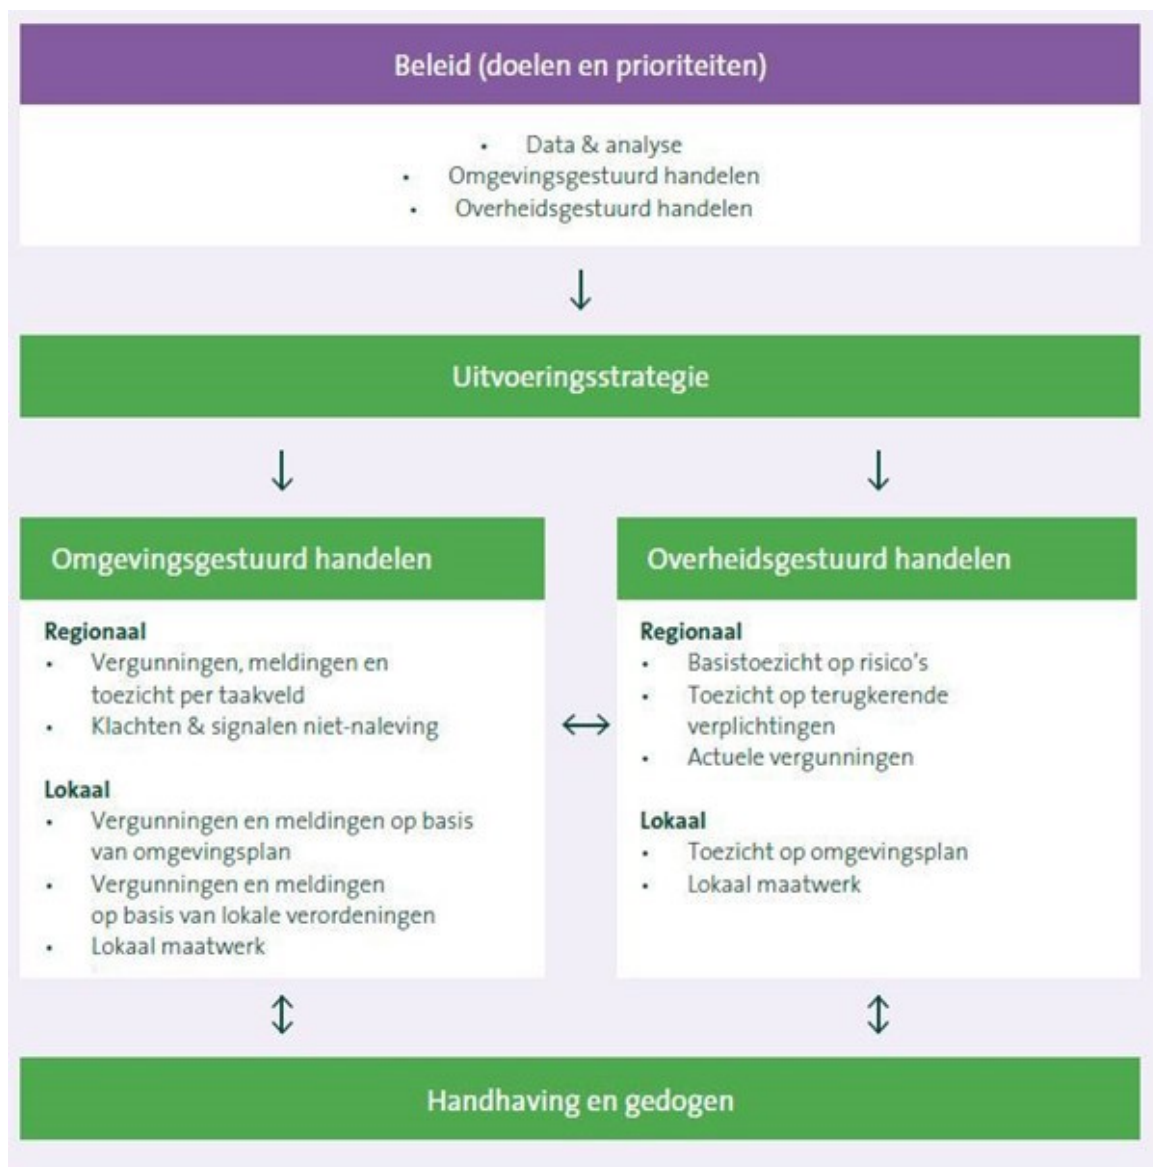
Beleid (doelen en prioriteiten)

- Data & analyse
- Omgevingsgestuurd handelen
- Overheidsgestuurd handelen

Uitvoeringsstrategie

Omgevingsgestuurd handelen

Regionaal
- Vergunningen, meldingen en toezicht per taakveld
- Klachten & signalen niet-naleving

Lokaal
- Vergunningen en meldingen op basis van omgevingsplan
- Vergunningen en meldingen op basis van lokale verordeningen
- Lokaal maatwerk

Overheidsgestuurd handelen

Regionaal
- Basistoezicht op risico's
- Toezicht op terugkerende verplichtingen
- Actuele vergunningen

Lokaal
- Toezicht op omgevingsplan
- Lokaal maatwerk

Handhaving en gedogen